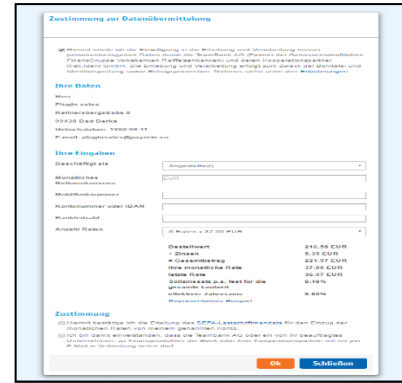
Zustimmung zur Datenübermittlung

Hiermit erteile ich die Einwilligung in die Erhebung und Verarbeitung meiner personenbezogenen Daten durch die TeamBank AG (Partner der Genossenschaftlichen FinanzGruppe Volksbanken Raiffeisenbanken) und deren Kooperationspartner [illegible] GmbH. Die Erhebung und Verarbeitung erfolgt zum Zwecke der Kredit- und Identitätsprüfung sowie Vertragsabwicklung. Näheres siehe unter den Erläuterungen.

Ihre Daten
Herr
Plugin sales
Kellnerstraße 8
33449 Bad Berka
Geburtsdatum: 1990-01-11
E-mail: plugin.sales@plugin.eu

Ihre Eingaben
Beschäftigt als
Angestellte(r)
Monatliches Nettoeinkommen
EUR
Mobilfunknummer
Kontonummer oder IBAN
Bankleitzahl
Anzahl Raten
X Raten à 37.00 EUR

| Bestellwert | 216.50 EUR |
|---|---|
| + Zinsen | 5.30 EUR |
| = Gesamtbetrag | 221.57 EUR |
| Ihre monatliche Rate | 37.00 EUR |
| letzte Rate | 36.57 EUR |
| Sollzinssatz p.a. fest für die gesamte Laufzeit | 9.45% |
| effektiver Jahreszins | 9.89% |

Repräsentatives Beispiel

Zustimmung
Hiermit bestätige ich die Erteilung des SEPA-Lastschriftmandats für den Einzug der monatlichen Raten von meinem genannten Konto.
Ich bin damit einverstanden, dass die TeamBank AG oder ein von ihr beauftragtes Unternehmen, zu Finanzprodukten der Marke oder ihrer Kooperationspartner mit mir per E-Mail in Verbindung treten darf.

Ok
Schließen